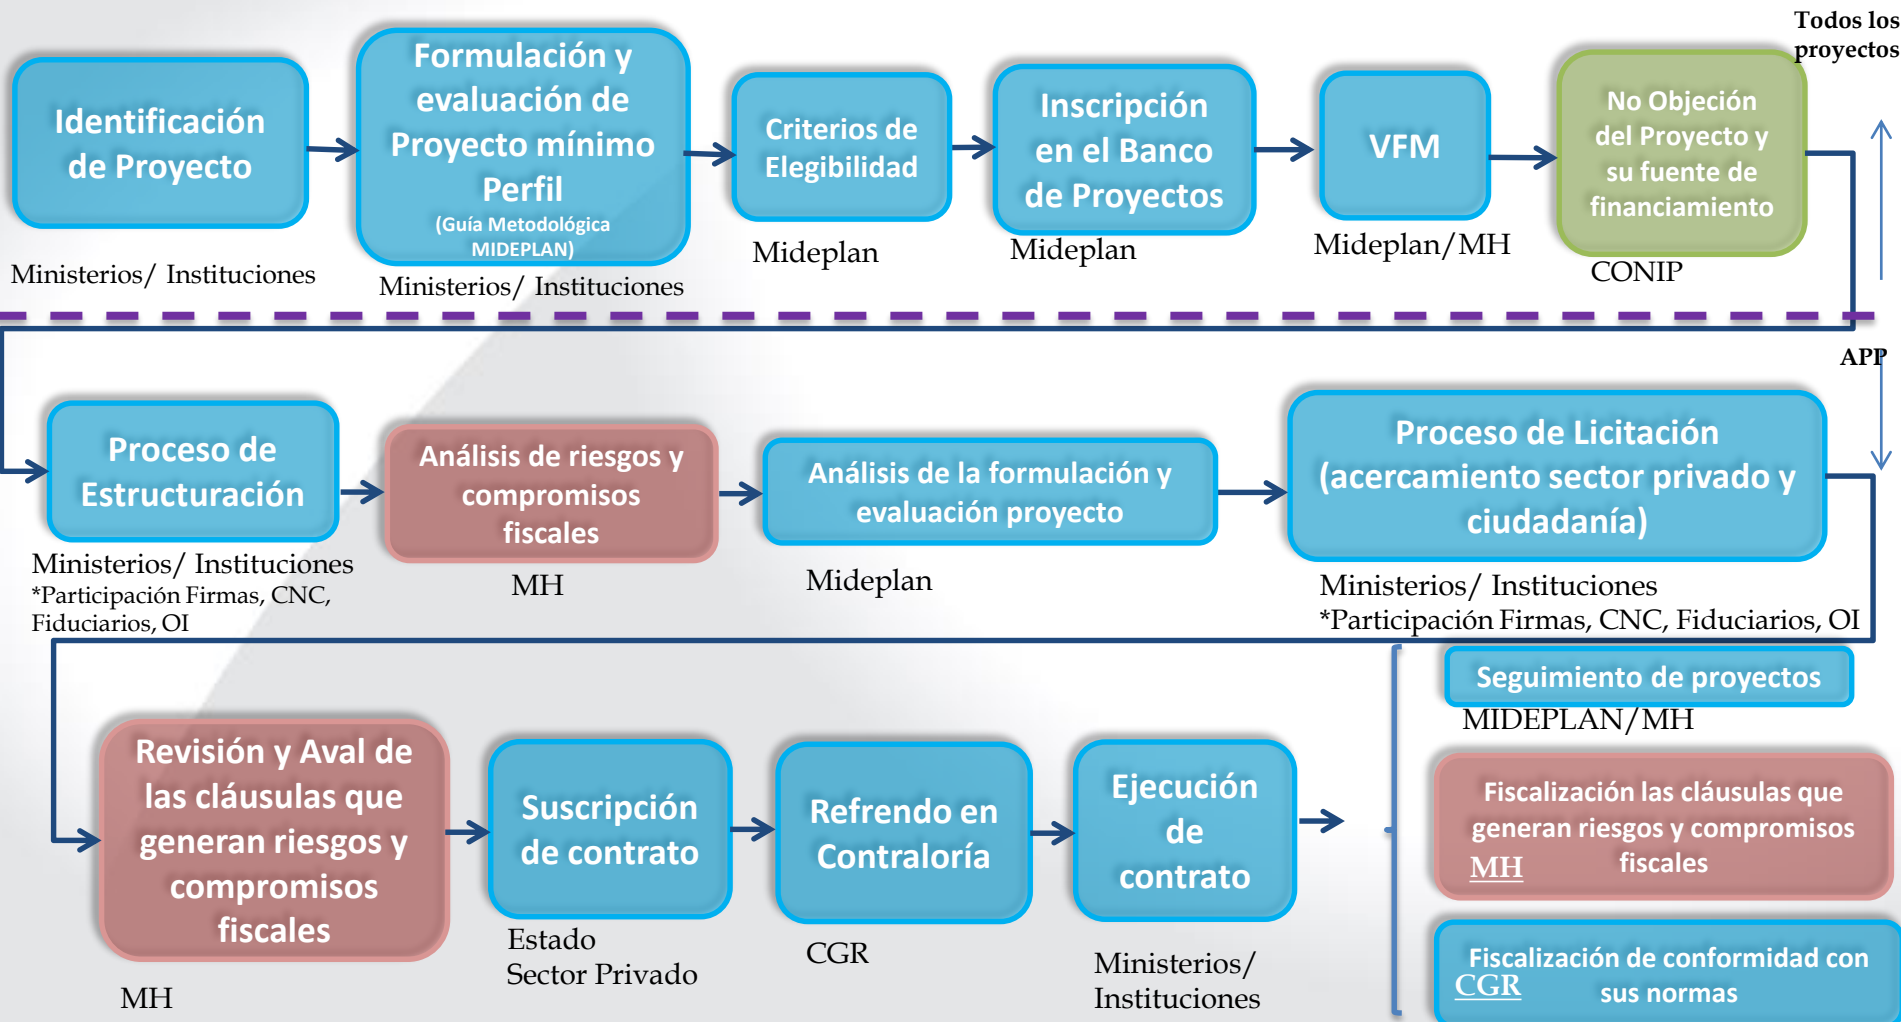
Todos los proyectos

Identificación de Proyecto

Ministerios/ Instituciones

Formulación y evaluación de Proyecto mínimo Perfil
(Guía Metodológica MIDEPLAN)

Ministerios/ Instituciones

Criterios de Elegibilidad

Mideplan

Inscripción en el Banco de Proyectos

Mideplan

VFM

Mideplan/MH

No Objeción del Proyecto y su fuente de financiamiento

CONIP

APP

Proceso de Estructuración

Ministerios/ Instituciones
*Participación Firmas, CNC, Fiduciarios, OI

Análisis de riesgos y compromisos fiscales

MH

Análisis de la formulación y evaluación proyecto

Mideplan

Proceso de Licitación (acercamiento sector privado y ciudadanía)

Ministerios/ Instituciones
*Participación Firmas, CNC, Fiduciarios, OI

Revisión y Aval de las cláusulas que generan riesgos y compromisos fiscales

MH

Suscripción de contrato

Estado
Sector Privado

Refrendo en Contraloría

CGR

Ejecución de contrato

Ministerios/ Instituciones

Seguimiento de proyectos

MIDEPLAN/MH

Fiscalización las cláusulas que generan riesgos y compromisos fiscales
MH

Fiscalización de conformidad con sus normas
CGR